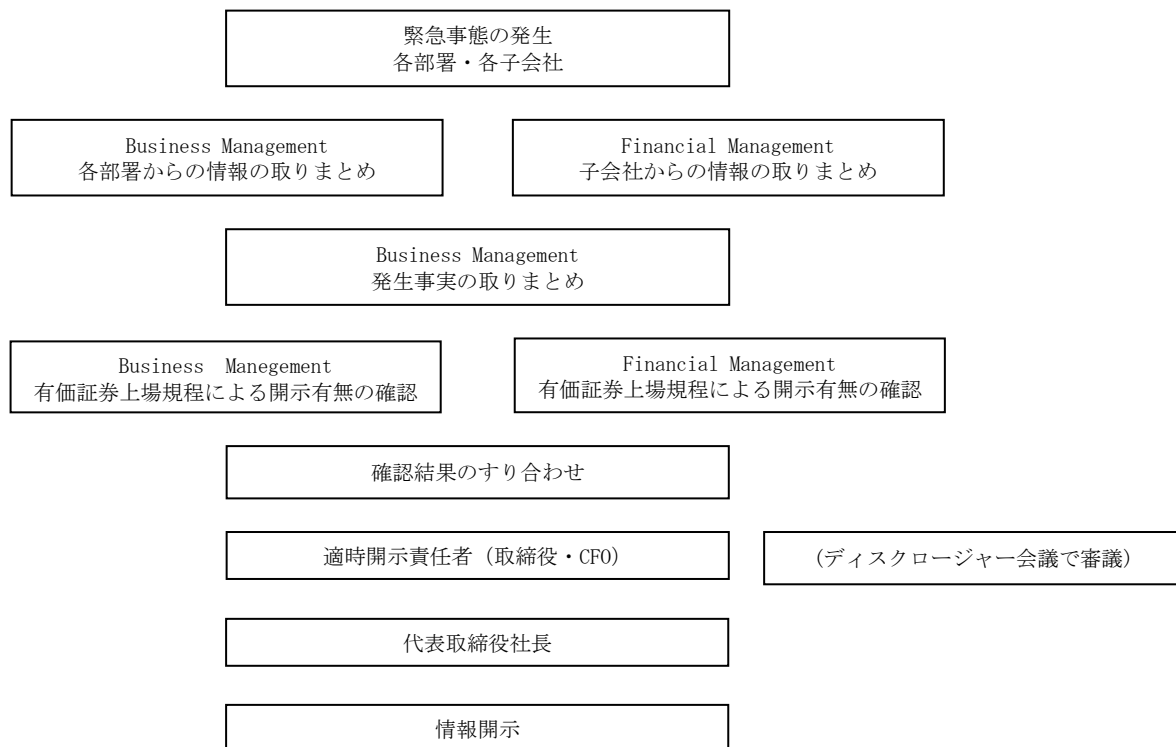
緊急事態の発生
各部署・各子会社

Business Management
各部署からの情報の取りまとめ

Financial Management
子会社からの情報の取りまとめ

Business Management
発生事実の取りまとめ

Business Manegement
有価証券上場規程による開示有無の確認

Financial Management
有価証券上場規程による開示有無の確認

確認結果のすり合わせ

適時開示責任者（取締役・CFO）

（ディスクロージャー会議で審議）

代表取締役社長

情報開示